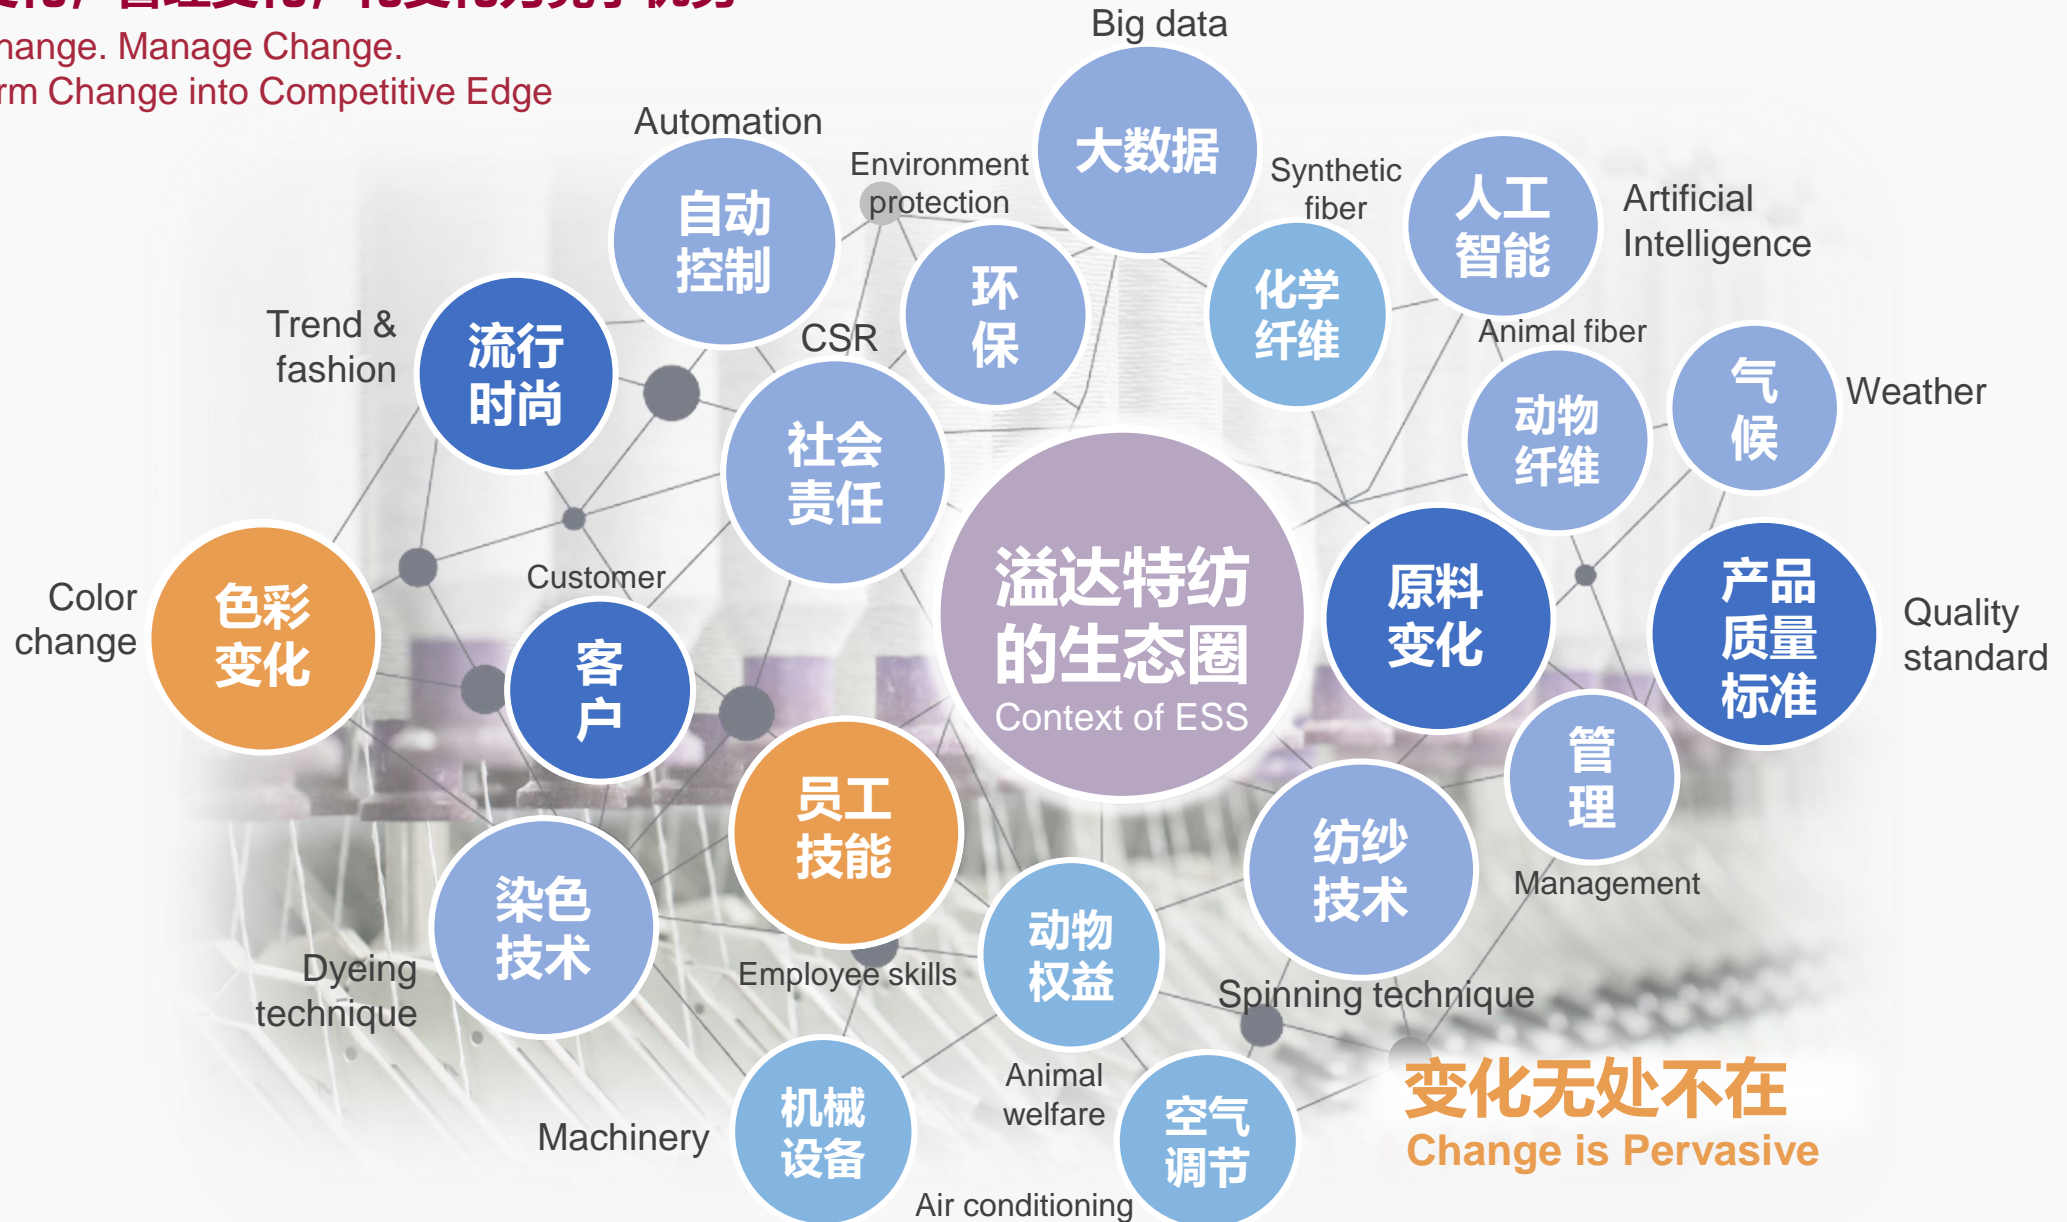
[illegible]
hange. Manage Change.
rm Change into Competitive Edge

Big data
大数据

Automation
自动控制

Environment protection
环保

Synthetic fiber
化学纤维

人工智能
Artificial Intelligence

Trend & fashion
流行时尚

CSR
社会责任

Animal fiber
动物纤维

气候
Weather

Color change
色彩变化

Customer
客户

溢达特纺的生态圈
Context of ESS

原料变化

产品质量标准
Quality standard

管理
Management

员工技能
Employee skills

纺纱技术
Spinning technique

染色技术
Dyeing technique

动物权益
Animal welfare

机械设备
Machinery

空气调节
Air conditioning

变化无处不在
Change is Pervasive